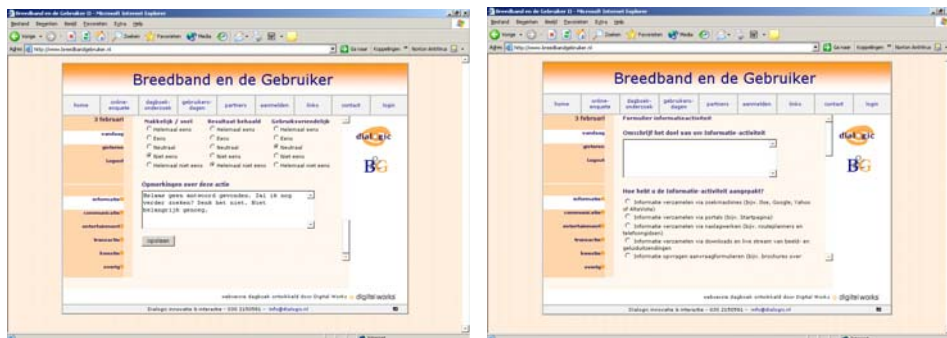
Breedband en de Gebruiker - Microsoft Internet Explorer

Bestand Bewerken Beeld Favorieten Extra Help

Zoeken Favorieten Media

Adres http://www.breedbandgebruiker.nl

Ga naar Koppelingen Norton AntiVirus

Breedband en de Gebruiker

home | online-enquete | dagboek-onderzoek | gebruikers-dagen | partners | aanmelden | links | contact | login

3 februari

vandaag

gisteren

logout

informatie

communicatie

entertainment

transactie

transfer

overig

| Makkelijk / snel | Resultaat behaald | Gebruiksvriendelijk |
|---|---|---|
| Helemaal eens | Helemaal eens | Helemaal eens |
| Eens | Eens | Eens |
| Neutraal | Neutraal | Neutraal |
| Niet eens | Niet eens | Niet eens |
| Helemaal niet eens | Helemaal niet eens | Helemaal niet eens |

Opmerkingen over deze actie

Helaas geen antwoord gevonden. Zal ik nog verder zoeken? Denk het niet. Niet belangrijk genoeg.

opslaan

dialogic

BG

webversie dagboek ontwikkeld door Digital Works digital works

Dialogic innovatie & interactie - 030 2150581 - info@dialogic.nl

Breedband en de Gebruiker - Microsoft Internet Explorer

Bestand Bewerken Beeld Favorieten Extra Help

Zoeken Favorieten Media

Adres http://www.breedbandgebruiker.nl

Ga naar Koppelingen Norton AntiVirus

Breedband en de Gebruiker

home | online-enquete | dagboek-onderzoek | gebruikers-dagen | partners | aanmelden | links | contact | login

3 februari

vandaag

gisteren

logout

informatie

communicatie

entertainment

transactie

transfer

overig

Formulier informatieactiviteit

Omschrijf het doel van uw informatie-activiteit

Hoe hebt u de informatie-activiteit aangepakt?

Informatie verzamelen via zoekmachines (bijv. Ilse, Google, Yahoo of Altavista)

Informatie verzamelen via portals (bijv. Startpagina)

Informatie verzamelen via naslagwerken (bijv. routeplanners en telefoongidsen)

Informatie verzamelen via downloads en live stream van beeld- en geluidsfragmenten

Informatie opvragen aanvraagformulieren (bijv. brochures over

dialogic

BG

webversie dagboek ontwikkeld door Digital Works digital works

Dialogic innovatie & interactie - 030 2150581 - info@dialogic.nl